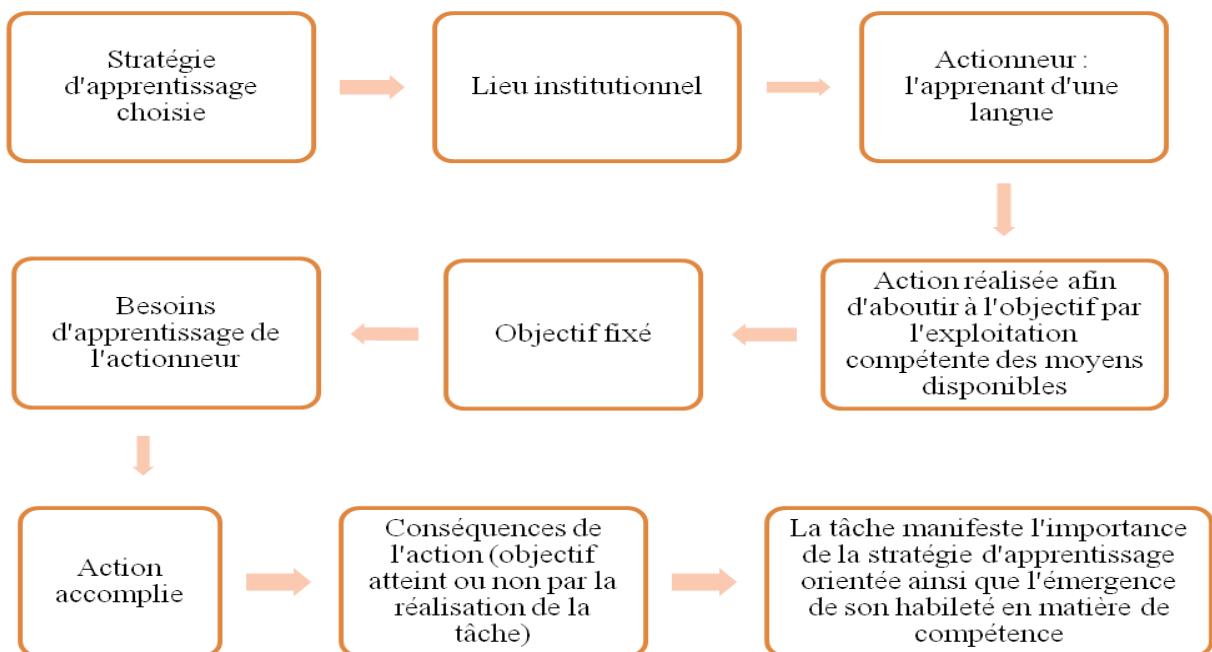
Stratégie d'apprentissage choisie

Lieu institutionnel

Actionneur : l'apprenant d'une langue

Action réalisée afin d'aboutir à l'objectif par l'exploitation compétente des moyens disponibles

Objectif fixé

Besoins d'apprentissage de l'actionneur

Action accomplie

Conséquences de l'action (objectif atteint ou non par la réalisation de la tâche)

La tâche manifeste l'importance de la stratégie d'apprentissage orientée ainsi que l'émergence de son habileté en matière de compétence